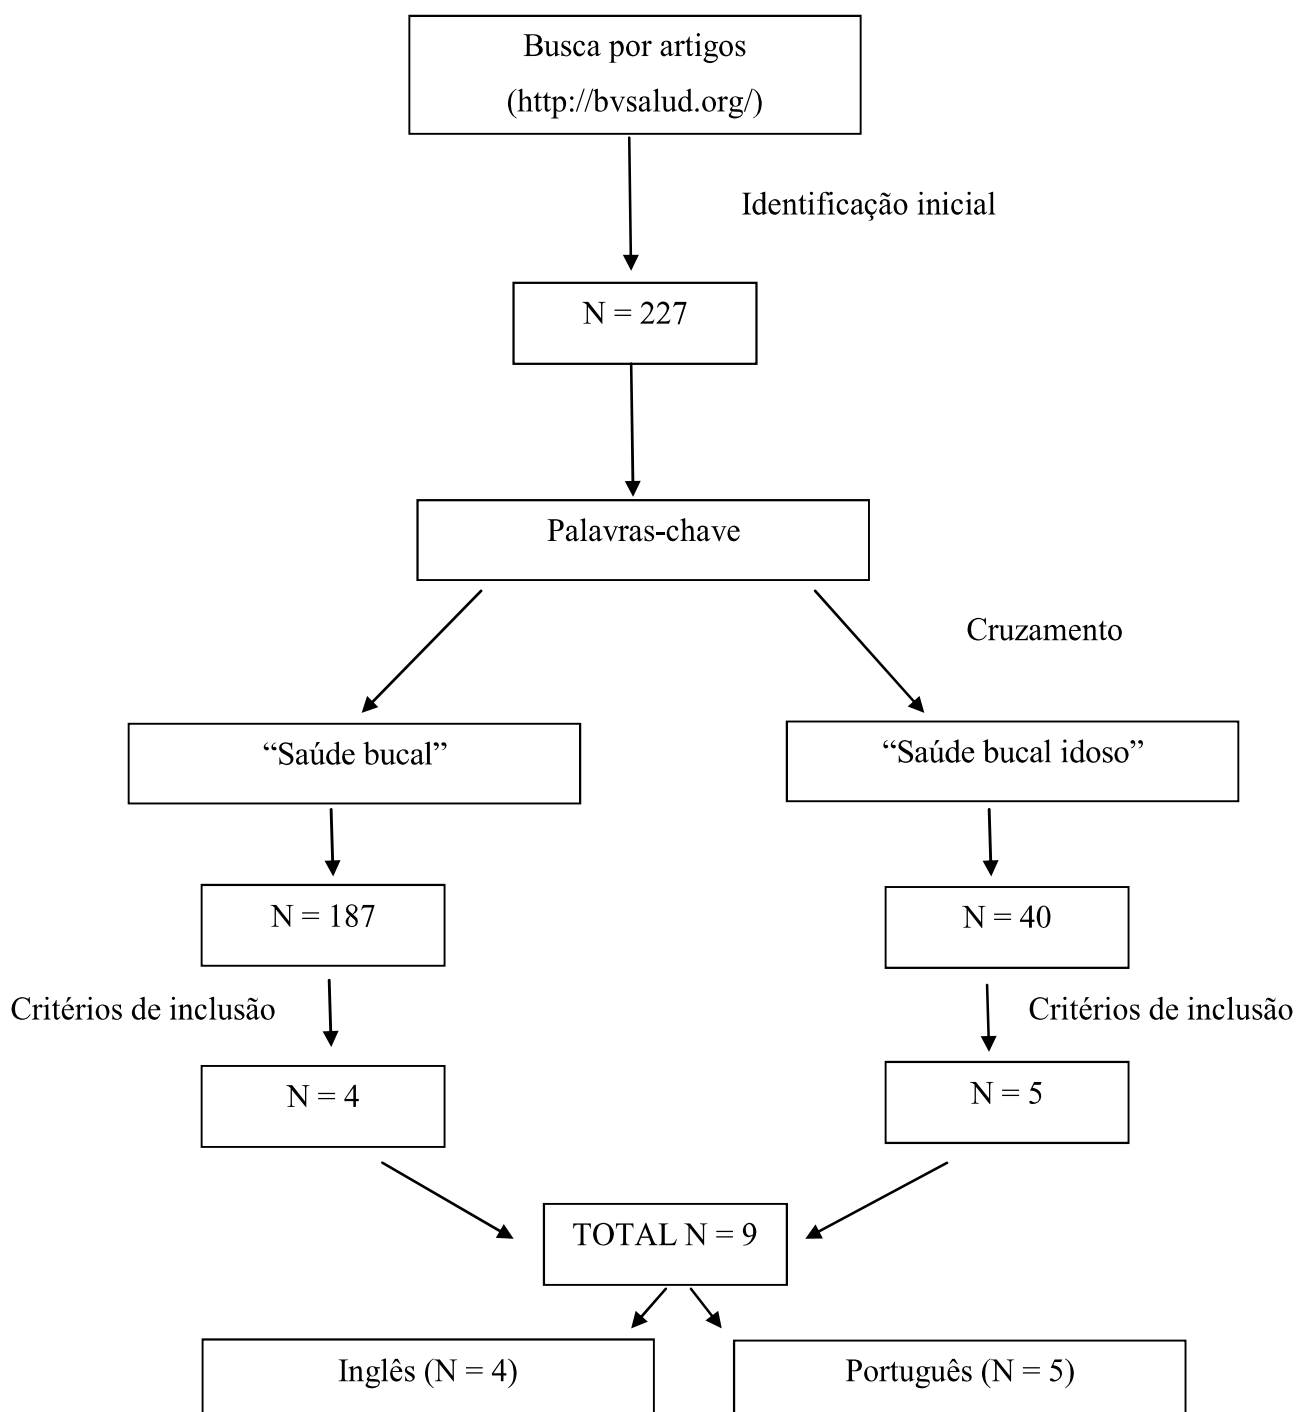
Busca por artigos
(http://bvsalud.org/)

Identificação inicial

N = 227

Palavras-chave

Cruzamento

“Saúde bucal”

“Saúde bucal idoso”

N = 187

N = 40

Critérios de inclusão

Critérios de inclusão

N = 4

N = 5

TOTAL N = 9

Inglês (N = 4)

Português (N = 5)